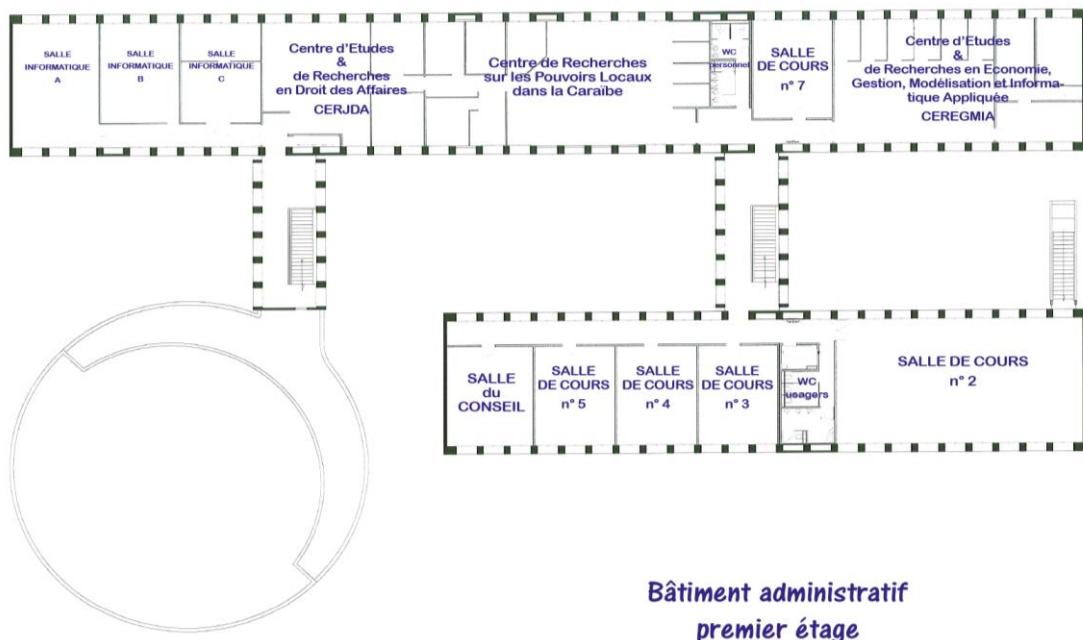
SALLE INFORMATIQUE A

SALLE INFORMATIQUE B

SALLE INFORMATIQUE C

Centre d'Etudes & de Recherches en Droit des Affaires CERJDA

Centre de Recherches sur les Pouvoirs Locaux dans la Caraïbe

WC personnel

SALLE DE COURS n° 7

Centre d'Etudes & de Recherches en Economie, Gestion, Modélisation et Informatique Appliquée CEREGMIA

SALLE du CONSEIL

SALLE DE COURS n° 5

SALLE DE COURS n° 4

SALLE DE COURS n° 3

WC usagers

SALLE DE COURS n° 2

Bâtiment administratif premier étage